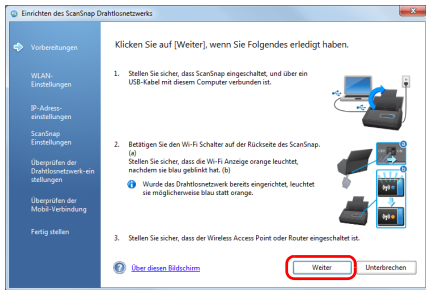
Einrichten des ScanSnap Drahtlosnetzwerks

Vorbereitungen

WLAN-Einstellungen

IP-Adress-einstellungen

ScanSnap Einstellungen

Überprüfen der Drahtlosnetzwerk-ein stellungen

Überprüfen der Mobil-Verbindung

Fertig stellen

Klicken Sie auf [Weiter], wenn Sie Folgendes erledigt haben.

1. Stellen Sie sicher, dass ScanSnap eingeschaltet, und über ein USB-Kabel mit diesem Computer verbunden ist.

2. Betätigen Sie den Wi-Fi Schalter auf der Rückseite des ScanSnap. (a)
Stellen Sie sicher, dass die Wi-Fi Anzeige orange leuchtet, nachdem sie blau geblinkt hat. (b)

Wurde das Drahtlosnetzwerk bereits eingerichtet, leuchtet sie möglicherweise blau statt orange.

a

b

3. Stellen Sie sicher, dass der Wireless Access Point oder Router eingeschaltet ist.

Über diesen Bildschirm

Weiter

Unterbrechen